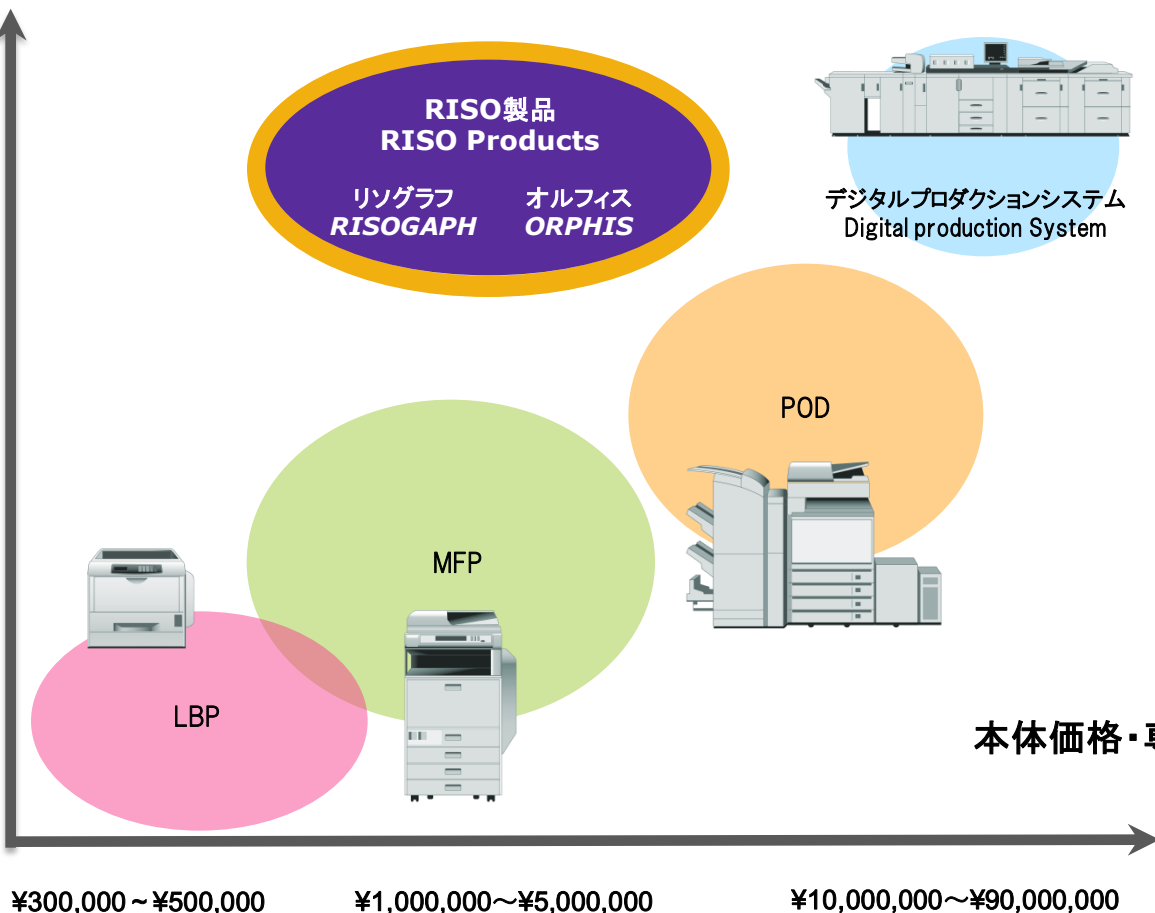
RISO製品
RISO Products

リソグラフ
RISOGAPH

オルフィス
ORPHIS

デジタルプロダクションシステム
Digital production System

POD

MFP

LBP

本体価格・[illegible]

¥300,000～¥500,000

¥1,000,000～¥5,000,000

¥10,000,000～¥90,000,000